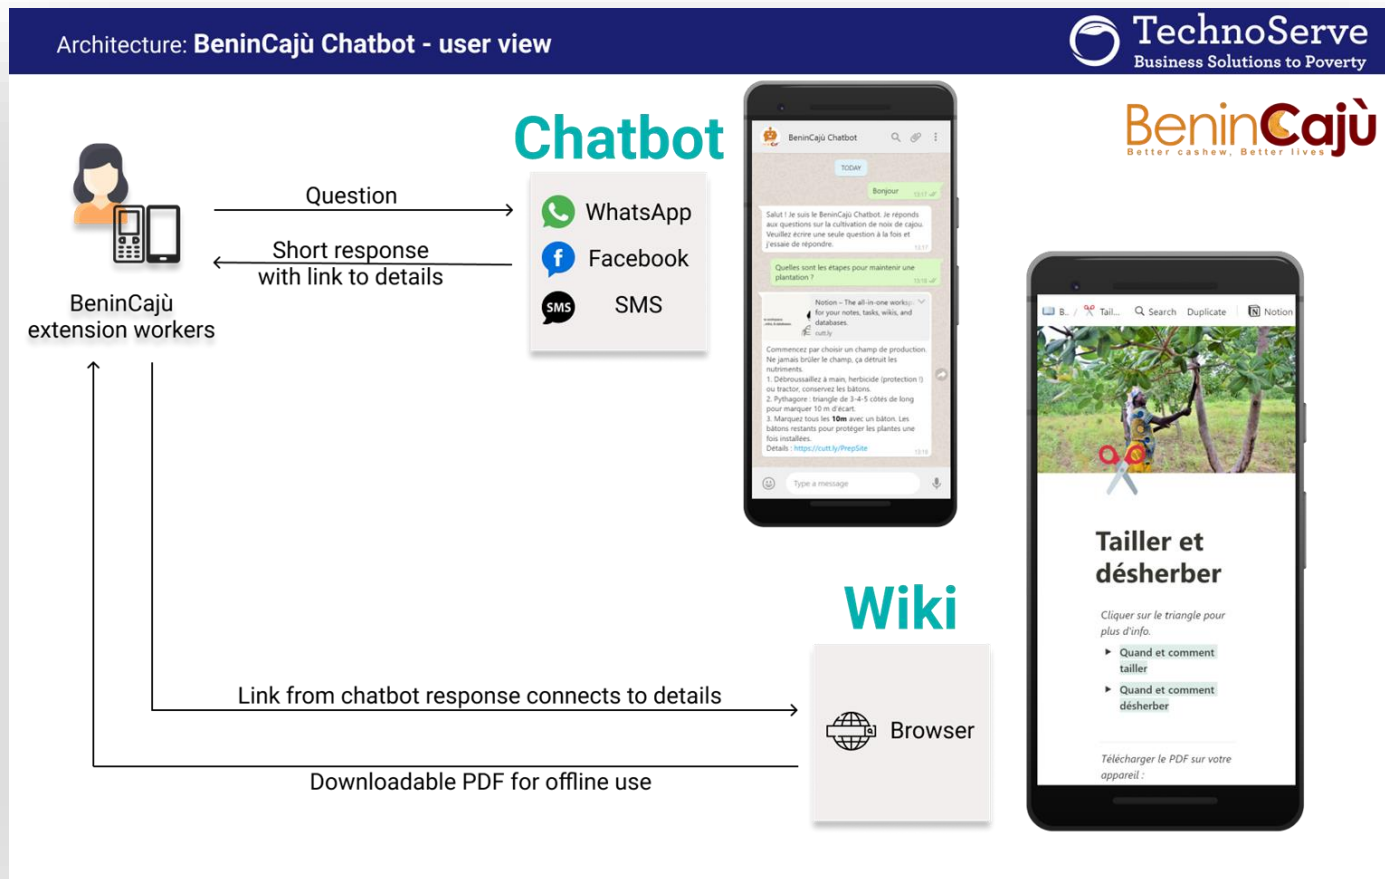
Architecture: BeninCajù Chatbot - user view

TechnoServe
Business Solutions to Poverty

BeninCajù
Better cashew, Better lives

Chatbot

Question

Short response with link to details

BeninCajù extension workers

WhatsApp
Facebook
SMS

BeninCajù Chatbot

TODAY

Bonjour

Salut ! Je suis le BeninCajù Chatbot. Je réponds aux questions sur la cultivation de noix de cajou. Veuillez écrire une seule question à la fois et j'essaie de répondre.

Quelles sont les étapes pour maintenir une plantation ?

Notion – The all-in-one workspace for your notes, tasks, wikis, and databases.
cutt.ly

Commencez par choisir un champ de production. Ne jamais brûler le champ, ça détruit les nutriments.
1. Débroussaillez à main, herbicide (protection !) ou tractor, conservez les bâtons.
2. Pythagore : triangle de 3-4-5 côtés de long pour marquer 10 m d'écart.
3. Marquez tous les 10m avec un bâton. Les bâtons restants pour protéger les plantes une fois installées.
Détails : https://cutt.ly/PrepSite

Type a message

B... / Tail... Search Duplicate Notion

Tailler et désherber

Cliquer sur le triangle pour plus d'info.

Quand et comment tailler

Quand et comment désherber

Télécharger le PDF sur votre appareil :

Wiki

Browser

Link from chatbot response connects to details

Downloadable PDF for offline use